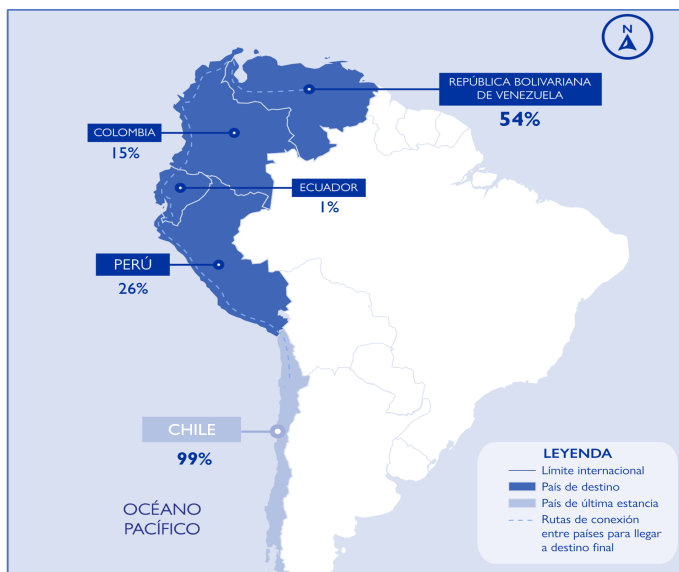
N

REPÚBLICA BOLIVARIANA DE VENEZUELA
54%

COLOMBIA
15%

ECUADOR
1%

PERÚ
26%

CHILE
99%

OCÉANO PACÍFICO

LEYENDA
Límite internacional
País de destino
País de última estancia
Rutas de conexión entre países para llegar a destino final